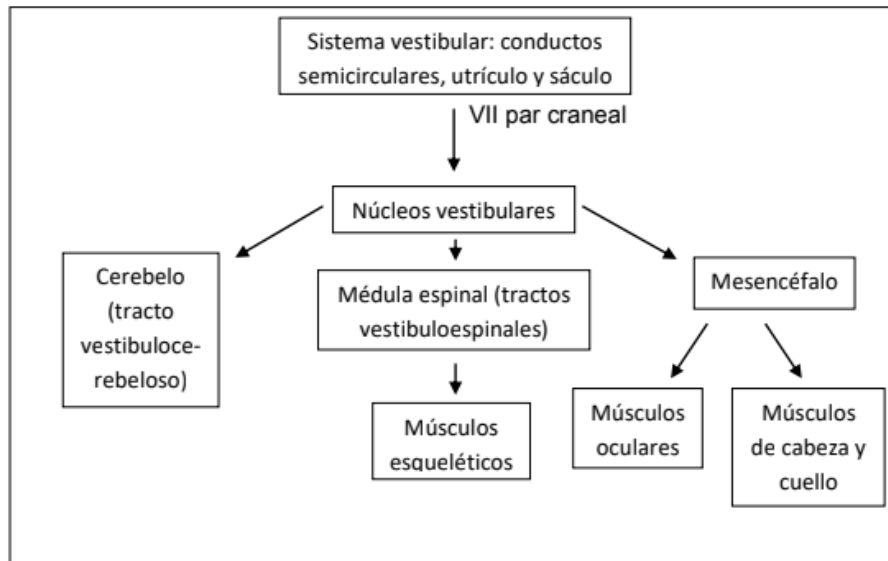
Sistema vestibular: conductos semicirculares, utrículo y sáculo

VII par craneal

Núcleos vestibulares

Cerebelo (tracto vestibulocerebeloso)

Médula espinal (tractos vestibuloespinales)

Mesencéfalo

Músculos esqueléticos

Músculos oculares

Músculos de cabeza y cuello